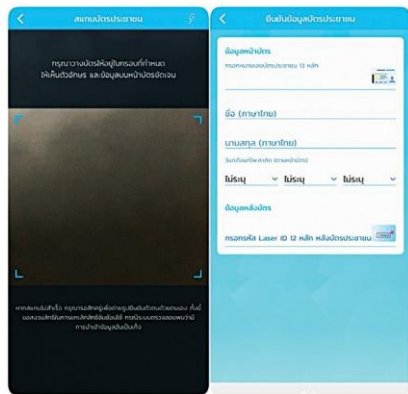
สแกนบัตรประชาชน

กรุณาวางบัตรให้อยู่ในกรอบที่กำหนด ให้เห็นตัวอักษร และข้อมูลบนหน้าบัตรชัดเจน

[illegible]

ยืนยันข้อมูลบัตรประชาชน

ข้อมูลหน้าบัตร

กรอกหมายเลขบัตรประชาชน 13 หลัก

ชื่อ (ภาษาไทย)

นามสกุล (ภาษาไทย)

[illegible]

ไม่ระบุ ไม่ระบุ ไม่ระบุ

ข้อมูลหลังบัตร

กรอกรหัส Laser ID 12 หลัก หลังบัตรประชาชน